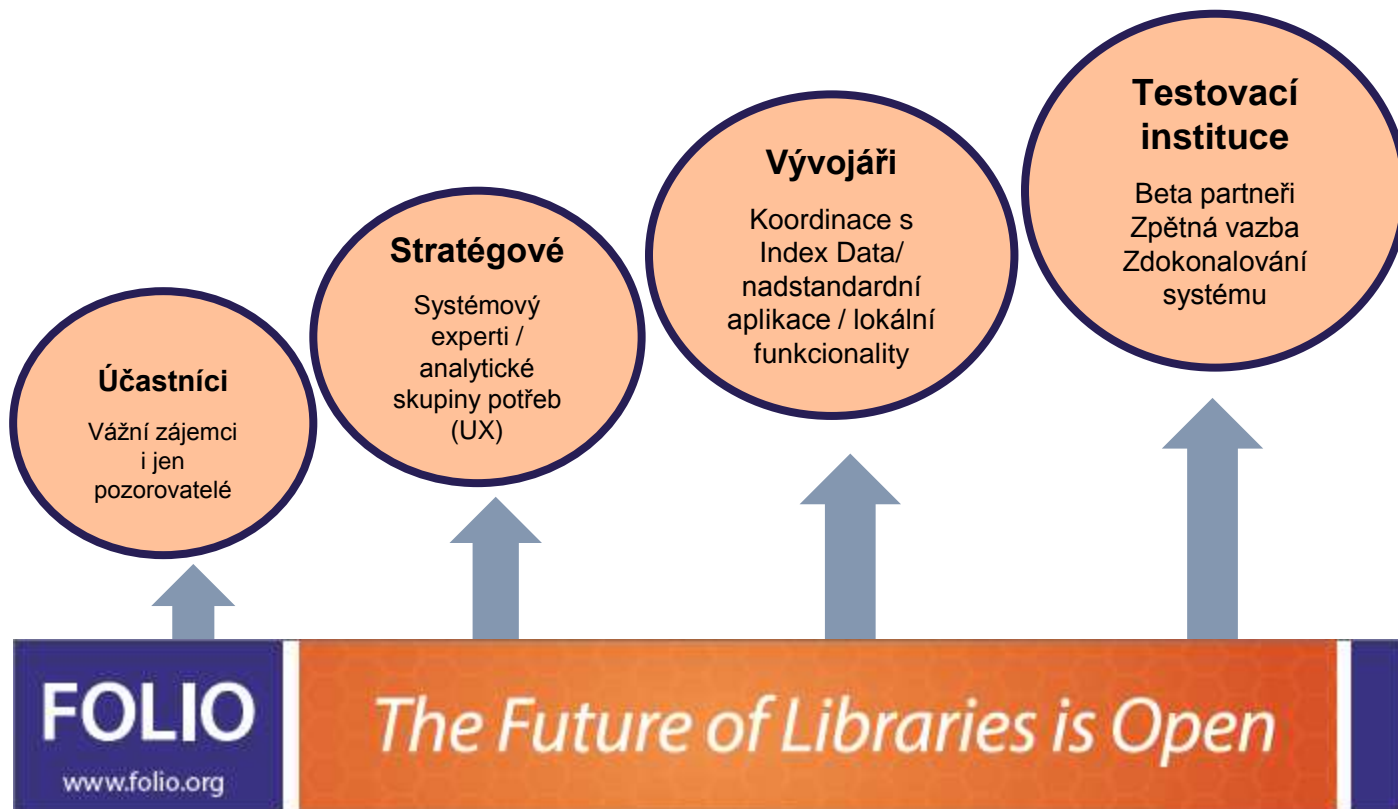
Účastníci

Vážní zájemci i jen pozorovatelé

Stratégové

Systémový experti / analytické skupiny potřeb (UX)

Vývojáři

Koordinace s Index Data/ nadstandardní aplikace / lokální funkcionality

Testovací instituce

Beta partneři
Zpětná vazba
Zdokonalování systému

FOLIO
www.folio.org

The Future of Libraries is Open